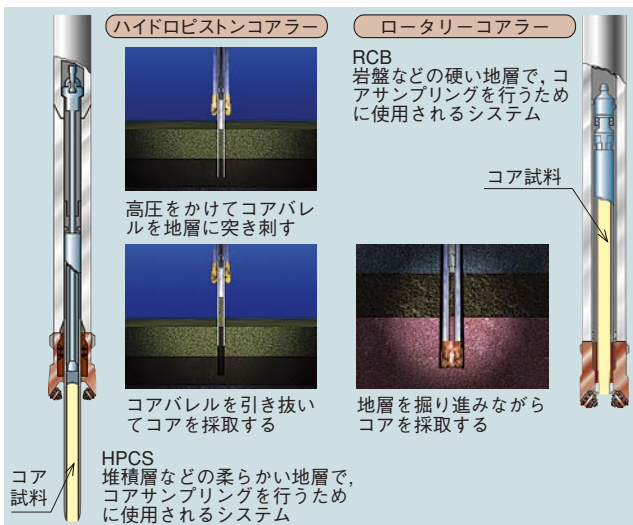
ハイドロピストンコアラー

ロータリーコアラー

RCB
岩盤などの硬い地層で，コアサンプリングを行うために使用されるシステム

コア試料

高圧をかけてコアバレルを地層に突き刺す

コアバレルを引き抜いてコアを採取する

地層を掘り進みながらコアを採取する

コア試料

HPCS
堆積層などの柔らかい地層で，コアサンプリングを行うために使用されるシステム